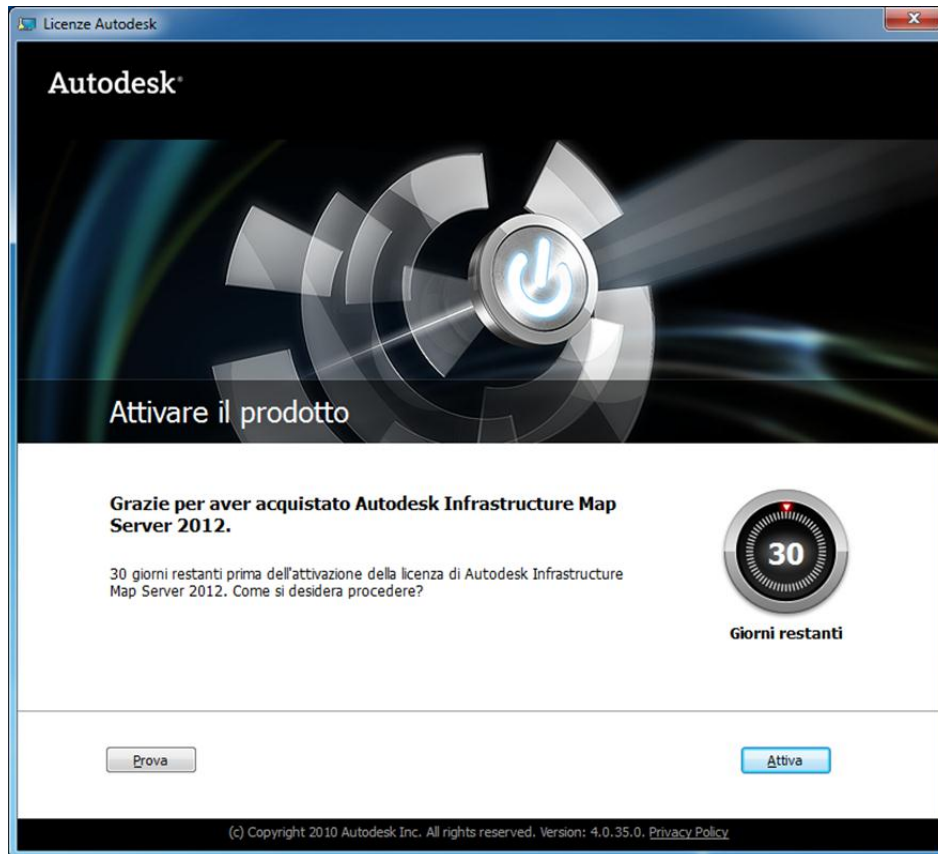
Licenze Autodesk

Autodesk®

Attivare il prodotto

Grazie per aver acquistato Autodesk Infrastructure Map Server 2012.

30 giorni restanti prima dell'attivazione della licenza di Autodesk Infrastructure Map Server 2012. Come si desidera procedere?

30

Giorni restanti

Prova

Attiva

(c) Copyright 2010 Autodesk Inc. All rights reserved. Version: 4.0.35.0. Privacy Policy